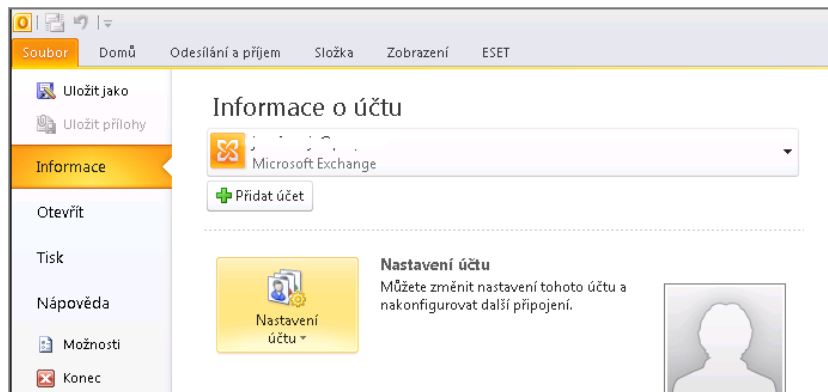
Soubor Domů Odesílání a příjem Složka Zobrazení ESET

Uložit jako
Uložit přílohy
Informace
Otevřít
Tisk
Nápověda
Možnosti
Konec

Informace o účtu

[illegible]
Microsoft Exchange

Přidat účet

Nastavení účtu

Nastavení účtu
Můžete změnit nastavení tohoto účtu a nakonfigurovat další připojení.